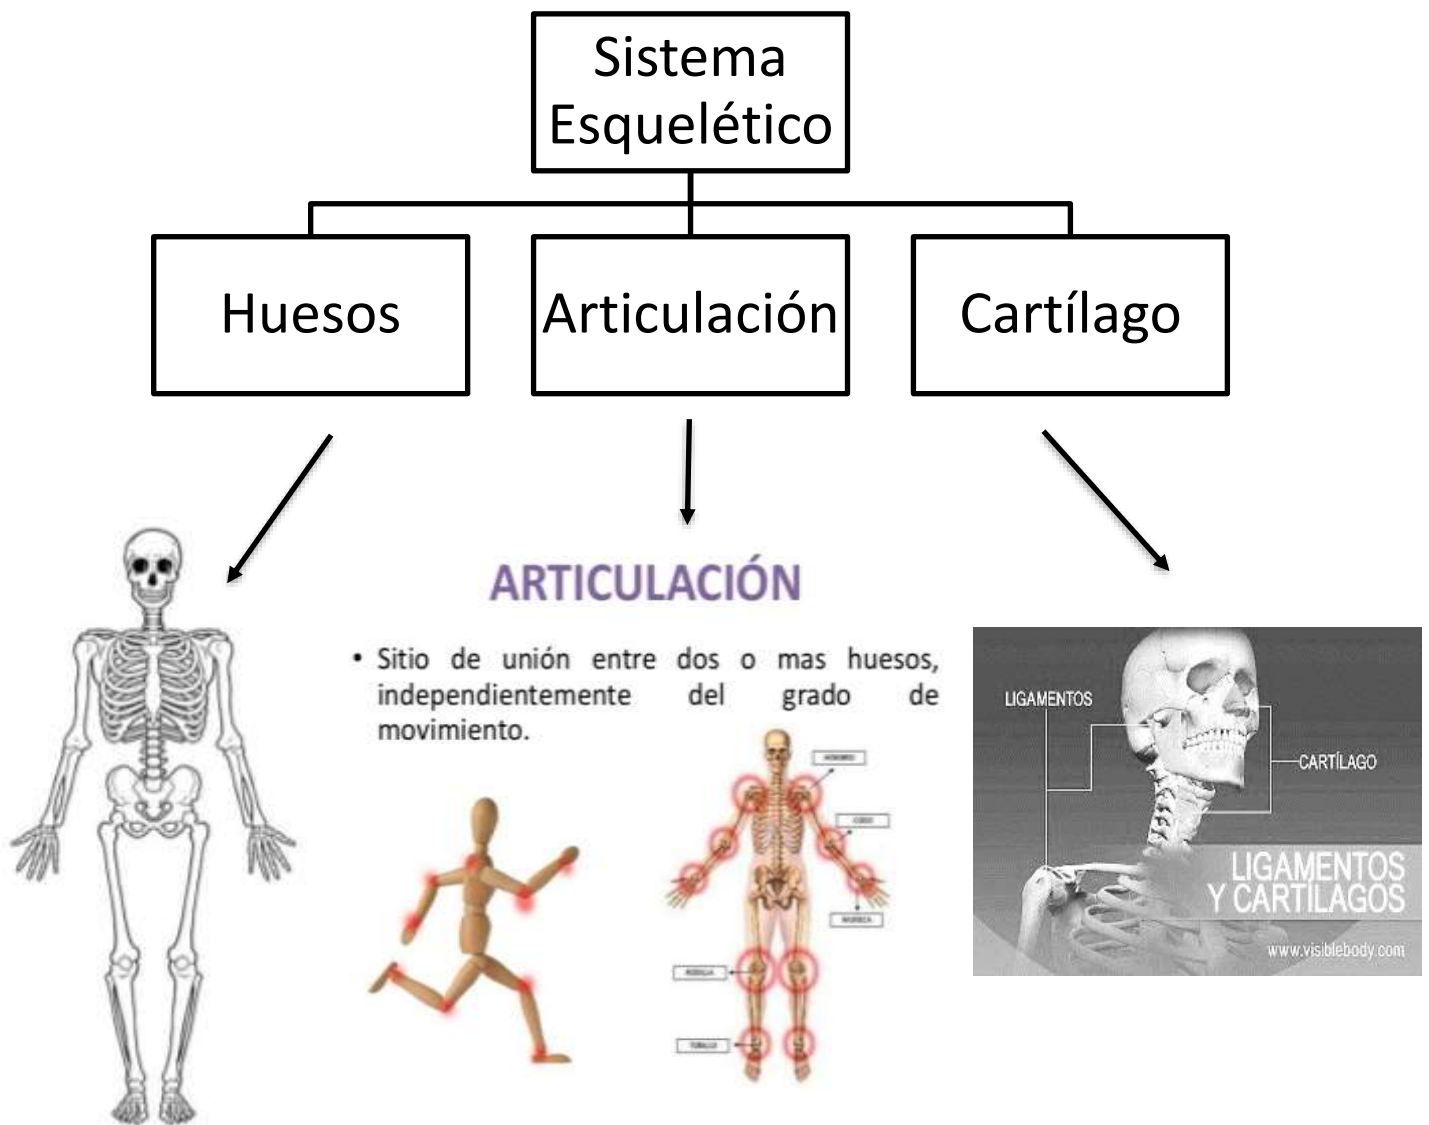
Sistema Esquelético

Huesos

Articulación

Cartílago

ARTICULACIÓN

• Sitio de unión entre dos o mas huesos, independientemente del grado de movimiento.

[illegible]

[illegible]

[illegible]

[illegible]

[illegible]

LIGAMENTOS

CARTÍLAGO

LIGAMENTOS Y CARTÍLAGOS

www.visiblebody.com